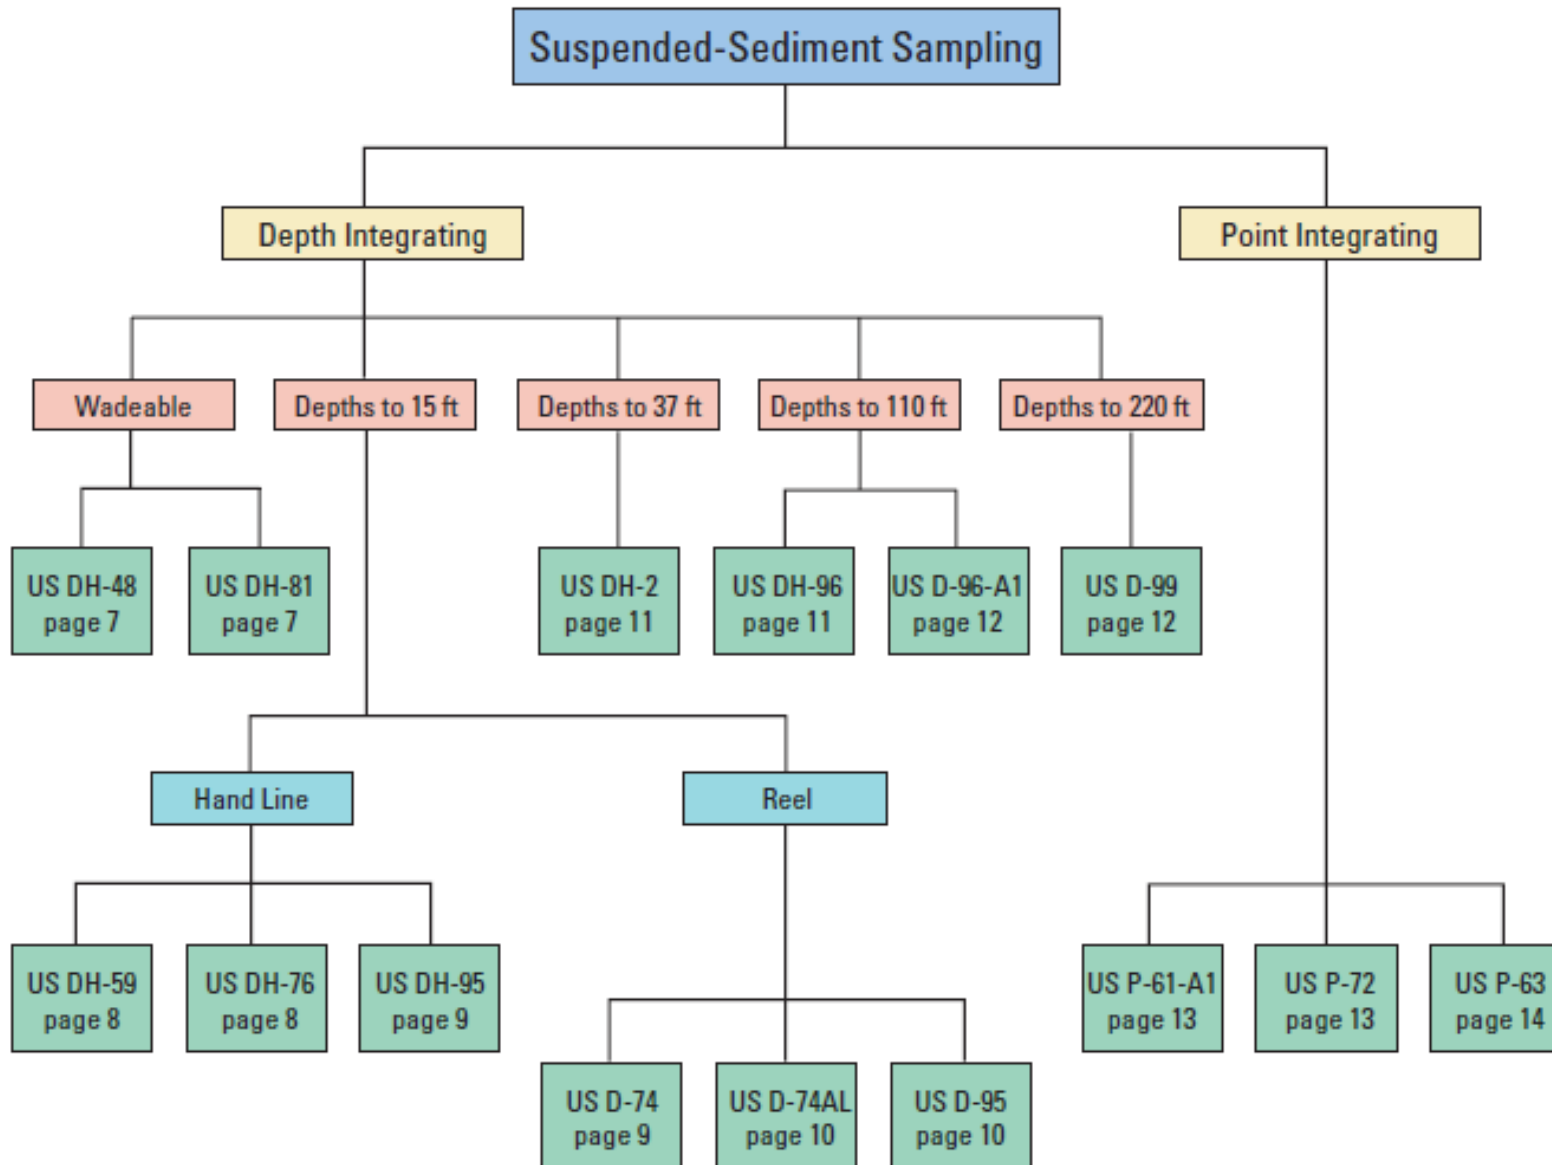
Suspended-Sediment Sampling

Depth Integrating

Point Integrating

Wadeable

Depths to 15 ft

Depths to 37 ft

Depths to 110 ft

Depths to 220 ft

US DH-48
page 7

US DH-81
page 7

US DH-2
page 11

US DH-96
page 11

US D-96-A1
page 12

US D-99
page 12

Hand Line

Reel

US DH-59
page 8

US DH-76
page 8

US DH-95
page 9

US D-74
page 9

US D-74AL
page 10

US D-95
page 10

US P-61-A1
page 13

US P-72
page 13

US P-63
page 14